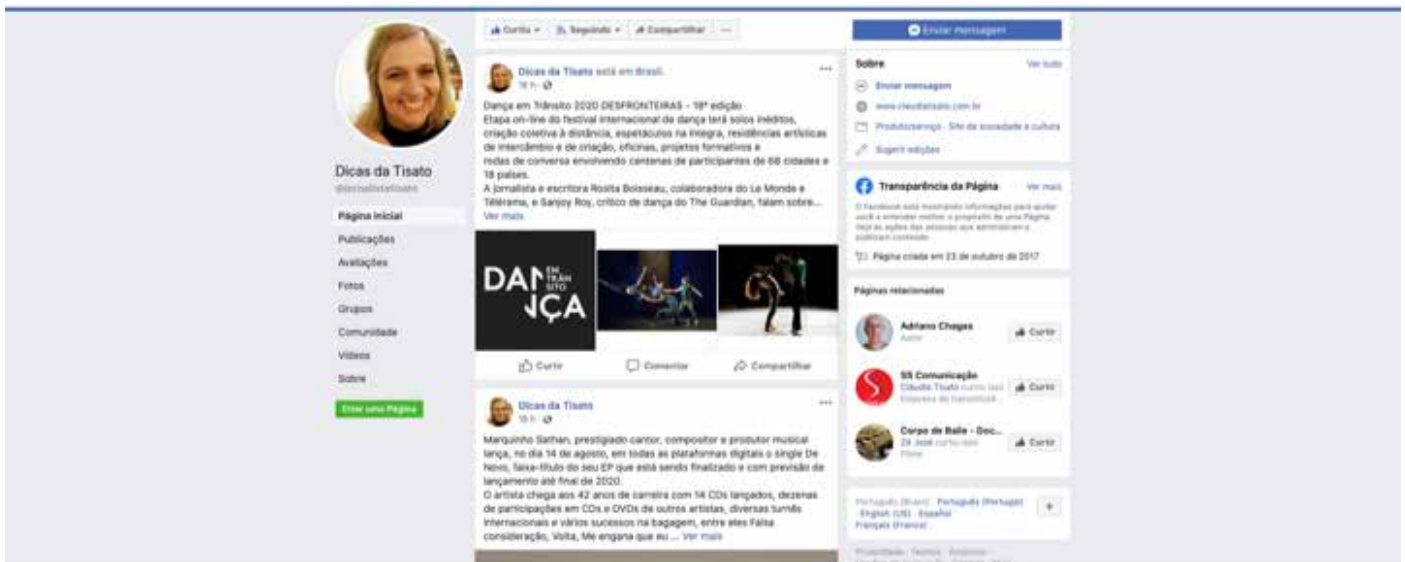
Dicas da Tisato
@dicasdatisato

Página inicial
Publicações
Avaliações
Fotos
Grupos
Comunidade
Vídeos
Sobre

Criar uma Página

Curtiu · Seguindo · Compartilhar · ...

Dicas da Tisato está em Brasil.
16 h ·

Dança em Trânsito 2020 DESFRONTEIRAS – 18ª edição
Etapa on-line do festival internacional de dança terá solos inéditos, criação coletiva à distância, espetáculos na íntegra, residências artísticas de intercâmbio e de criação, oficinas, projetos formativos e rodas de conversa envolvendo centenas de participantes de 68 cidades e 18 países.
A jornalista e escritora Rosita Boisseau, colaboradora do Le Monde e Télérama, e Sanjoy Roy, crítico de dança do The Guardian, falam sobre...
Ver mais

DANÇA EM TRÂNSITO

Curtir
Comentar
Compartilhar

Dicas da Tisato
18 h ·

Marquinho Sathan, prestigiado cantor, compositor e produtor musical lança, no dia 14 de agosto, em todas as plataformas digitais o single De Novo, faixa-título do seu EP que está sendo finalizado e com previsão de lançamento até final de 2020.
O artista chega aos 42 anos de carreira com 14 CDs lançados, dezenas de participações em CDs e DVDs de outros artistas, diversas turnês internacionais e vários sucessos na bagagem, entre eles Falsa consideração, Volta, Me engana que eu ... Ver mais

Enviar mensagem

Sobre
Ver tudo
Enviar mensagem
www.claudiatisato.com.br
Produto/serviço · Site de sociedade e cultura
Sugerir edições

Transparência da Página
Ver mais
O Facebook está mostrando informações para ajudar você a entender melhor o propósito de uma Página. Veja as ações das pessoas que administram e publicam conteúdo.
Página criada em 23 de outubro de 2017

Páginas relacionadas
Adriano Chagas
Autor
Curtir
SS Comunicação
Cláudia Tisato curtiu isso
Empresa de transmissão...
Curtir
Corpo de Baile - Doc...
Zé José curtiu isso
Filme
Curtir

Português (Brasil) · Português (Portugal) · English (US) · Español · Français (France)
+

Privacidade · Termos · Anúncios ·